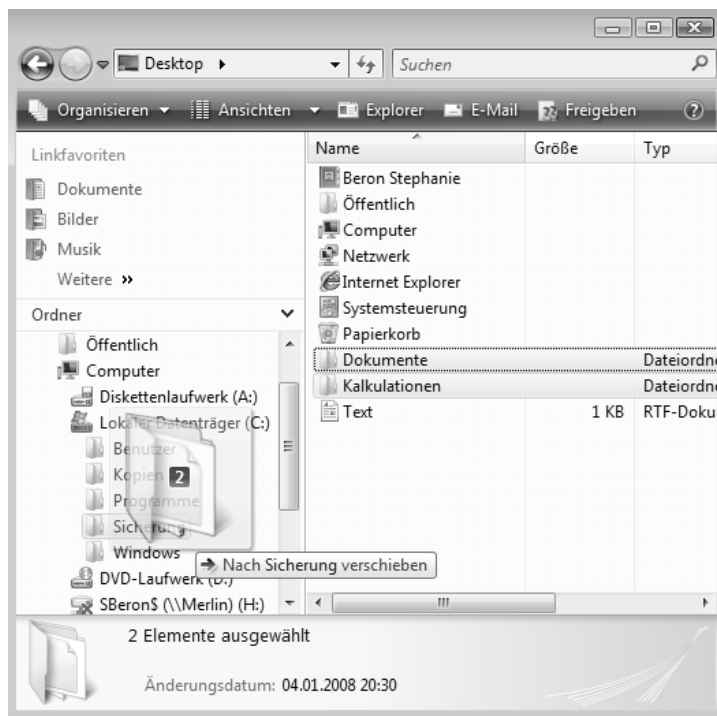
Desktop ▸
Suchen

Organisieren ▾ Ansichten ▾ Explorer E-Mail Freigeben

Linkfavoriten
Dokumente
Bilder
Musik
Weitere »

Ordner
Öffentlich
Computer
Diskettenlaufwerk (A:)
Lokaler Datenträger (C:)
Benutzer
Kopien
Programme
Sicherung
Windows
DVD-Laufwerk (D:)
SBeron$ (\\Merlin) (H:)

2

Nach Sicherung verschieben

| Name | Größe | Typ |
|---|---|---|
| Beron Stephanie | | |
| Öffentlich | | |
| Computer | | |
| Netzwerk | | |
| Internet Explorer | | |
| Systemsteuerung | | |
| Papierkorb | | |
| Dokumente | | Dateiordne |
| Kalkulationen | | Dateiordne |
| Text | 1 KB | RTF-Doku |

2 Elemente ausgewählt
Änderungsdatum: 04.01.2008 20:30